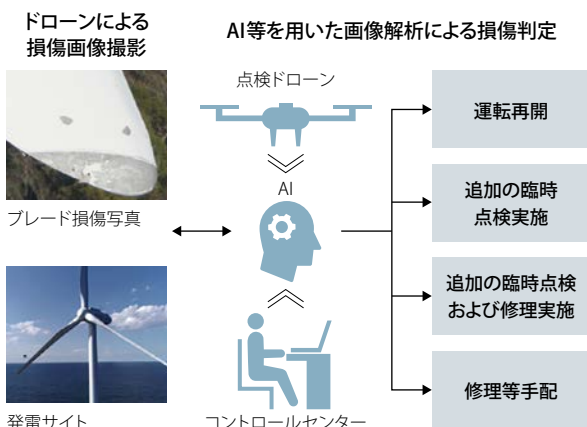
ドローンによる
損傷画像撮影

AI等を用いた画像解析による損傷判定

点検ドローン

AI

ブレード損傷写真

発電サイト

コントロールセンター

運転再開

追加の臨時
点検実施

追加の臨時点検
および修理実施

修理等手配